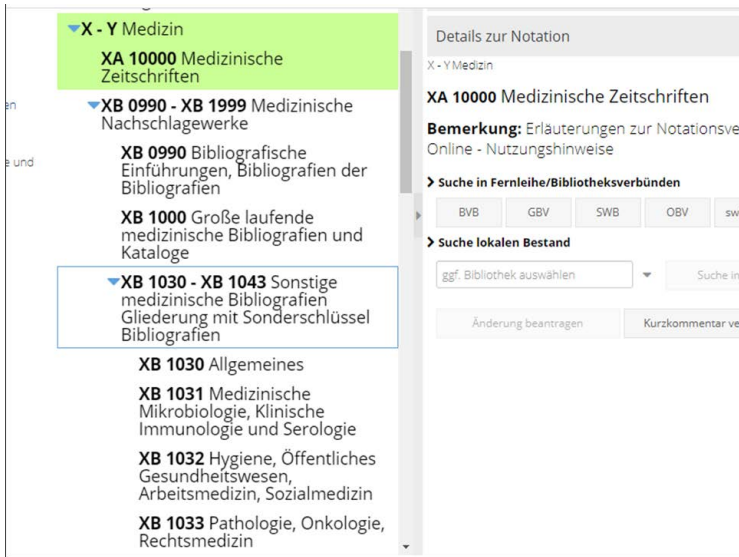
en

e und

▼X - Y Medizin

XA 10000 Medizinische Zeitschriften

▼XB 0990 - XB 1999 Medizinische Nachschlagewerke

XB 0990 Bibliografische Einführungen, Bibliografien der Bibliografien

XB 1000 Große laufende medizinische Bibliografien und Kataloge

▼XB 1030 - XB 1043 Sonstige medizinische Bibliografien Gliederung mit Sonderschlüssel Bibliografien

XB 1030 Allgemeines

XB 1031 Medizinische Mikrobiologie, Klinische Immunologie und Serologie

XB 1032 Hygiene, Öffentliches Gesundheitswesen, Arbeitsmedizin, Sozialmedizin

XB 1033 Pathologie, Onkologie, Rechtsmedizin

Details zur Notation

X - Y Medizin

XA 10000 Medizinische Zeitschriften

Bemerkung: Erläuterungen zur Notationsve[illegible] Online - Nutzungshinweise

> Suche in Fernleihe/Bibliotheksverbünden

BVB GBV SWB OBV sw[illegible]

> Suche lokalen Bestand

ggf. Bibliothek auswählen

Suche in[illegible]

Änderung beantragen

Kurzkommentar ve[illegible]